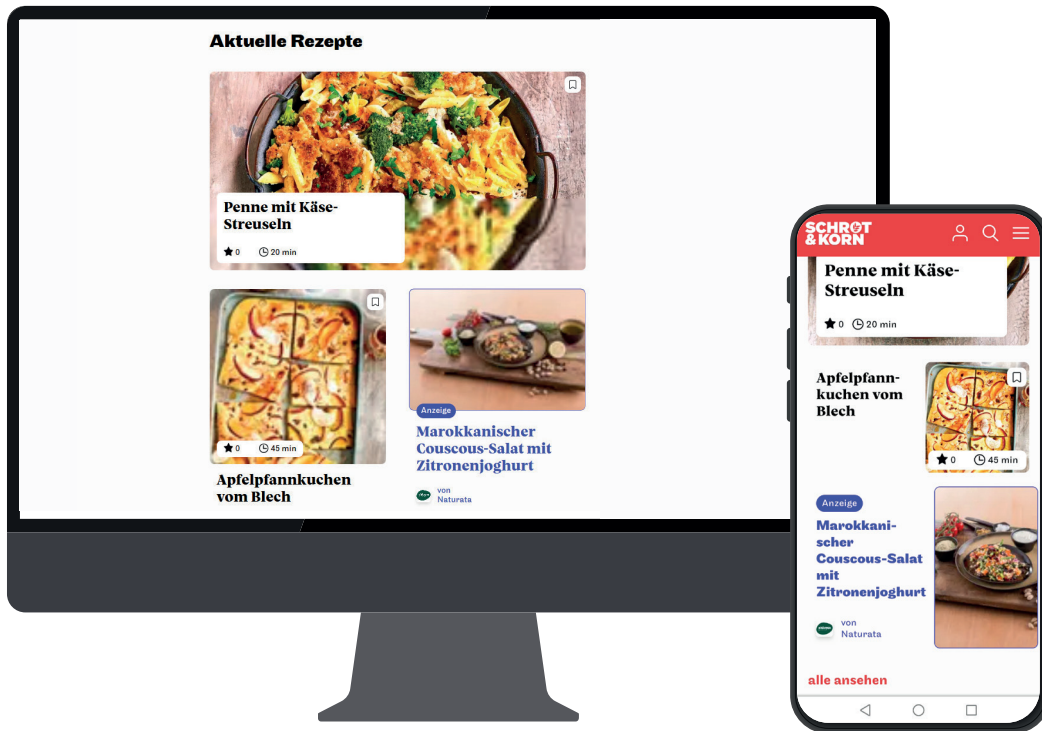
Aktuelle Rezepte

Penne mit Käse-Streuseln

0 20 min

0 45 min

Apfelpfannkuchen vom Blech

Anzeige

Marokkanischer Couscous-Salat mit Zitronenjoghurt

von Naturata

SCHROT & KORN

Penne mit Käse-Streuseln

0 20 min

Apfelpfannkuchen vom Blech

0 45 min

Anzeige

Marokkanischer Couscous-Salat mit Zitronenjoghurt

von Naturata

alle ansehen